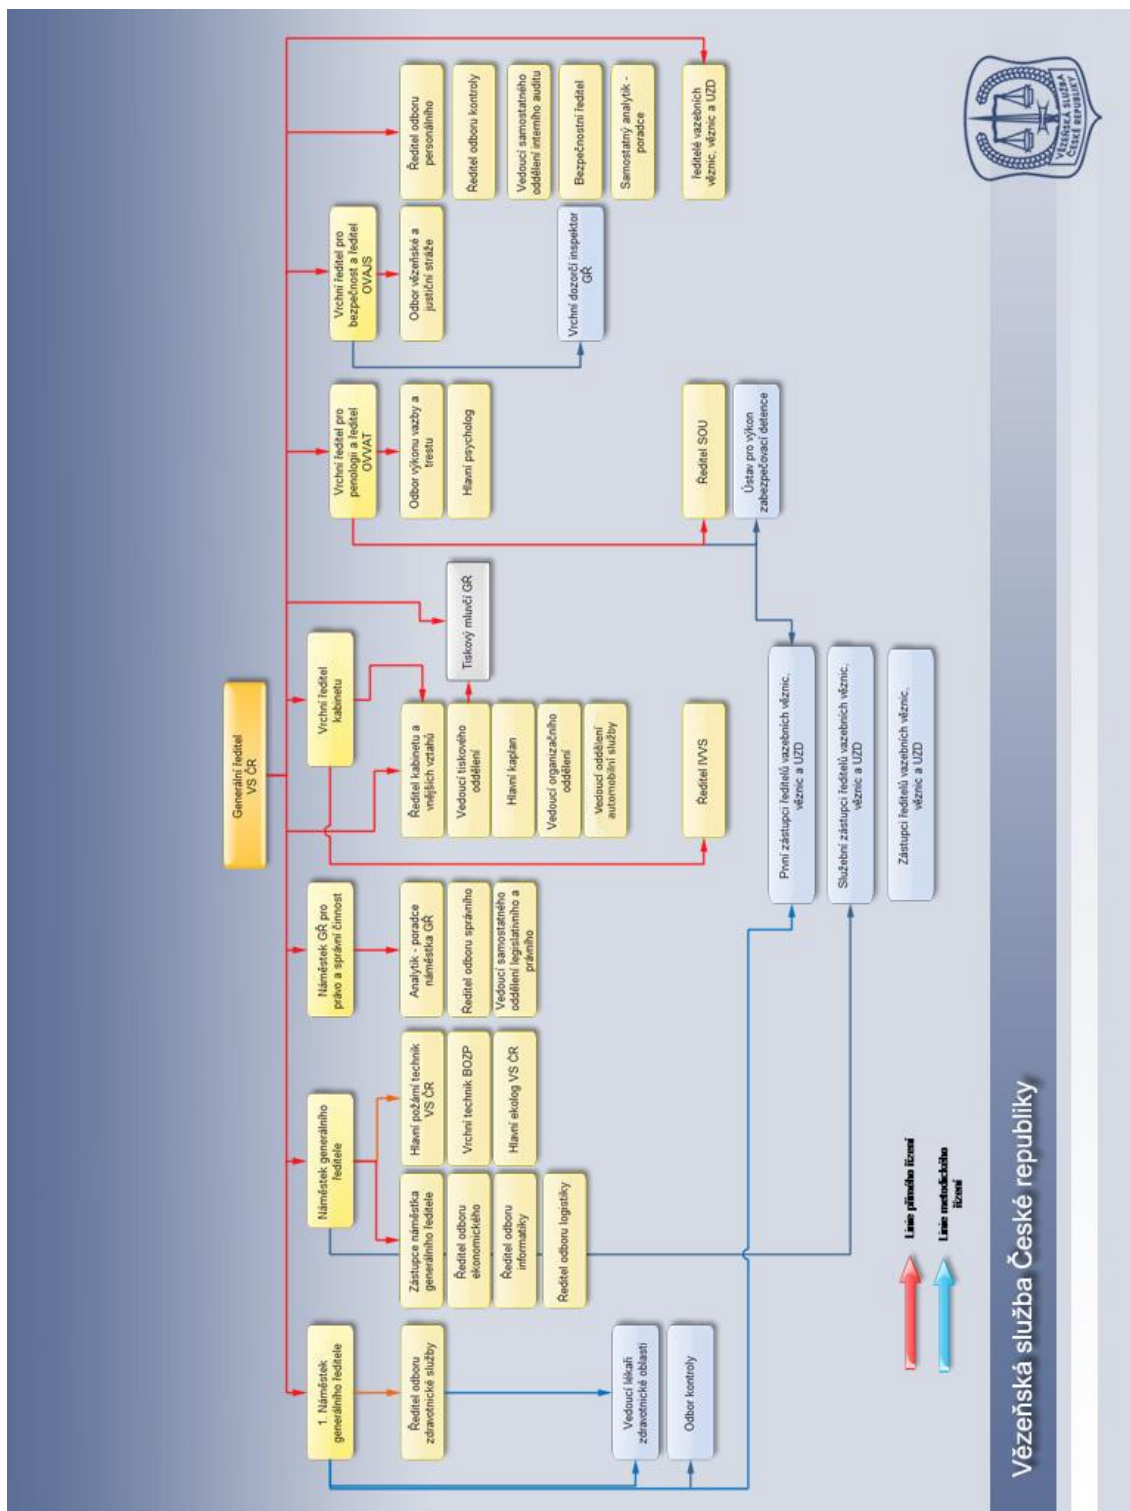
Generální ředitel VS ČR

1. Náměstek generálního ředitele

Ředitel odboru zdravotnické služby

Vedoucí lékaři zdravotnické oblasti

Odbor kontroly

Náměstek generálního ředitele

Zástupce náměstka generálního ředitele

Ředitel odboru ekonomického

Ředitel odboru informatiky

Ředitel odboru logistiky

Hlavní požární technik VS ČR

Vrchní technik BOZP

Hlavní ekolog VS ČR

Náměstek GŘ pro právo a správní činnost

Analytik - poradce náměstka GŘ

Ředitel odboru správního

Vedoucí samostatného oddělení legislativního a právního

Vrchní ředitel kabinetu

Ředitel kabinetu a vnějších vztahů

Vedoucí tiskového oddělení

Hlavní kaplan

Vedoucí organizačního oddělení

Vedoucí oddělení automobilní služby

Tiskový mluvčí GŘ

Ředitel IVVS

Vrchní ředitel pro penologii a ředitel OVVAT

Odbor výkonu vazby a trestu

Hlavní psycholog

Ředitel SOU

Ústav pro výkon zabezpečovací detence

Vrchní ředitel pro bezpečnost a ředitel OVVJS

Odbor vězeňské a justiční stráže

Vrchní dozorčí inspektor GŘ

Ředitel odboru personálního

Ředitel odboru kontroly

Vedoucí samostatného oddělení interního auditu

Bezpečnostní ředitel

Samostatný analytik - poradce

ředitelé vazebních věznic, věznic a UZD

První zástupci ředitelů vazebních věznic, věznic a UZD

Služební zástupci ředitelů vazebních věznic, věznic a UZD

Zástupci ředitelů vazebních věznic, věznic a UZD

Linie přímého řízení

Linie metodického řízení

Vězeňská služba České republiky

VĚZEŇSKÁ SLUŽBA ČESKÉ REPUBLIKY